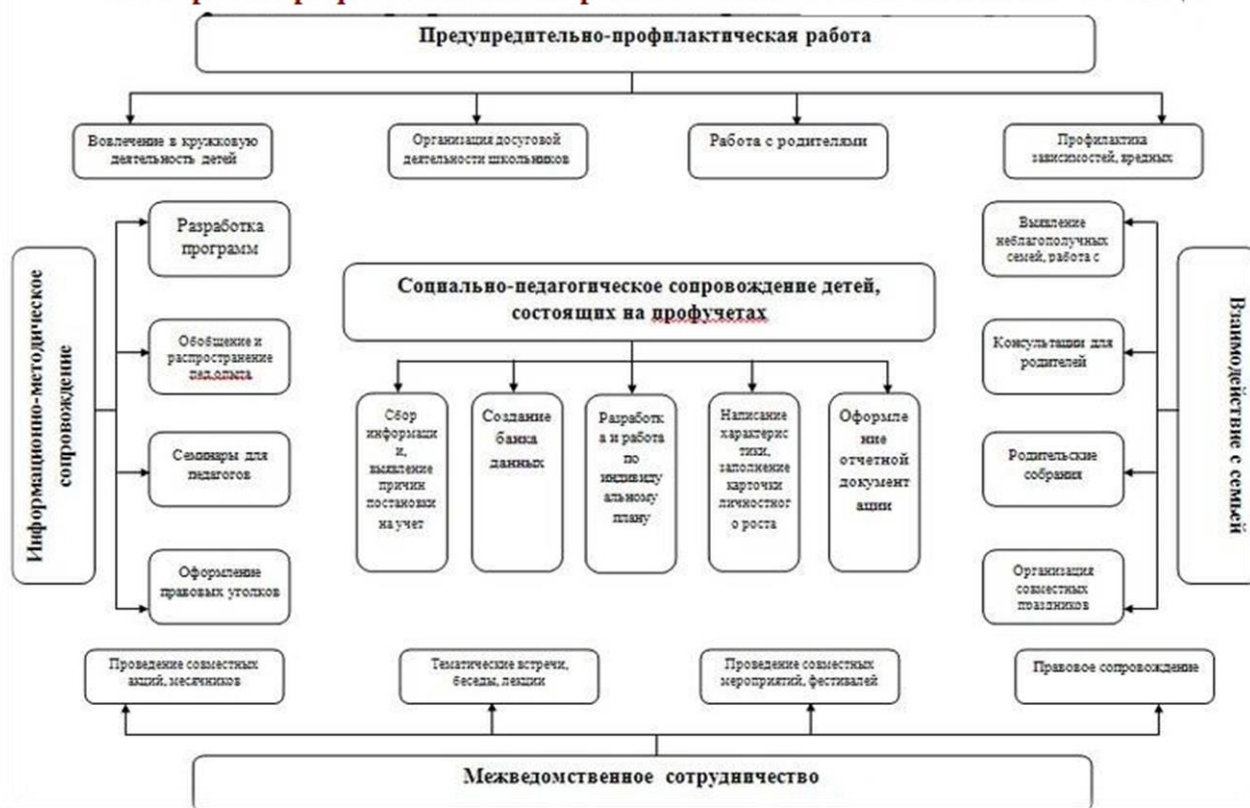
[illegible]

Предупредительно-профилактическая работа

Вовлечение в кружковую деятельность детей

Организация досуговой деятельности школьников

Работа с родителями

Профилактика зависимостей, вредных

Информационно-методическое сопровождение

Разработка программ

Обобщение и распространение пед.опыта

Семинары для педагогов

Оформление правовых уголков

Социально-педагогическое сопровождение детей, состоящих на профучетах

Сбор информации, выявление причин постановки на учет

Создание банка данных

Разработка и работа по индивидуальному плану

Написание характеристики, заполнение карточки личностного роста

Оформление отчетной документации

Взаимодействие с семьей

Выявление неблагополучных семей, работа с

Консультации для родителей

Родительские собрания

Организация совместных праздников

Проведение совместных акций, месячников

Тематические встречи, беседы, лекции

Проведение совместных мероприятий, фестивалей

Правовое сопровождение

Межведомственное сотрудничество